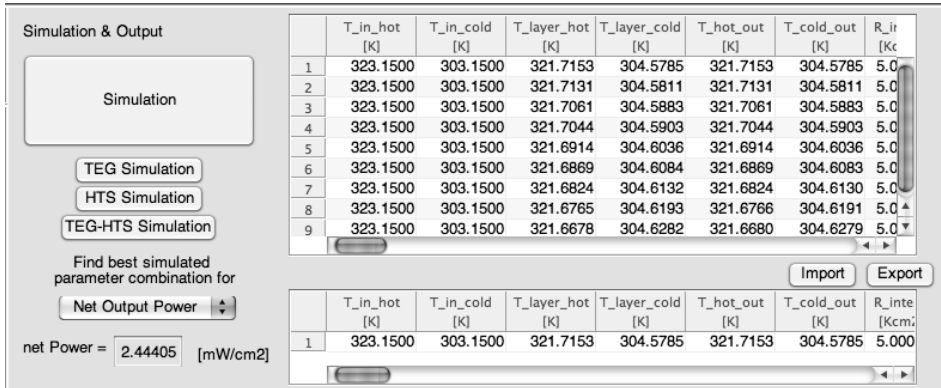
Simulation & Output

Simulation

TEG Simulation

HTS Simulation

TEG-HTS Simulation

Find best simulated parameter combination for

Net Output Power

net Power = 2.44405 [mW/cm2]

| | T_in_hot [K] | T_in_cold [K] | T_layer_hot [K] | T_layer_cold [K] | T_hot_out [K] | T_cold_out [K] | R_ir [Kc |
|---|---|---|---|---|---|---|---|
| 1 | 323.1500 | 303.1500 | 321.7153 | 304.5785 | 321.7153 | 304.5785 | 5.0 |
| 2 | 323.1500 | 303.1500 | 321.7131 | 304.5811 | 321.7131 | 304.5811 | 5.0 |
| 3 | 323.1500 | 303.1500 | 321.7061 | 304.5883 | 321.7061 | 304.5883 | 5.0 |
| 4 | 323.1500 | 303.1500 | 321.7044 | 304.5903 | 321.7044 | 304.5903 | 5.0 |
| 5 | 323.1500 | 303.1500 | 321.6914 | 304.6036 | 321.6914 | 304.6036 | 5.0 |
| 6 | 323.1500 | 303.1500 | 321.6869 | 304.6084 | 321.6869 | 304.6083 | 5.0 |
| 7 | 323.1500 | 303.1500 | 321.6824 | 304.6132 | 321.6824 | 304.6130 | 5.0 |
| 8 | 323.1500 | 303.1500 | 321.6765 | 304.6193 | 321.6766 | 304.6191 | 5.0 |
| 9 | 323.1500 | 303.1500 | 321.6678 | 304.6282 | 321.6680 | 304.6279 | 5.0 |

Import Export

| | T_in_hot [K] | T_in_cold [K] | T_layer_hot [K] | T_layer_cold [K] | T_hot_out [K] | T_cold_out [K] | R_inte [Kcm |
|---|---|---|---|---|---|---|---|
| 1 | 323.1500 | 303.1500 | 321.7153 | 304.5785 | 321.7153 | 304.5785 | 5.000 |